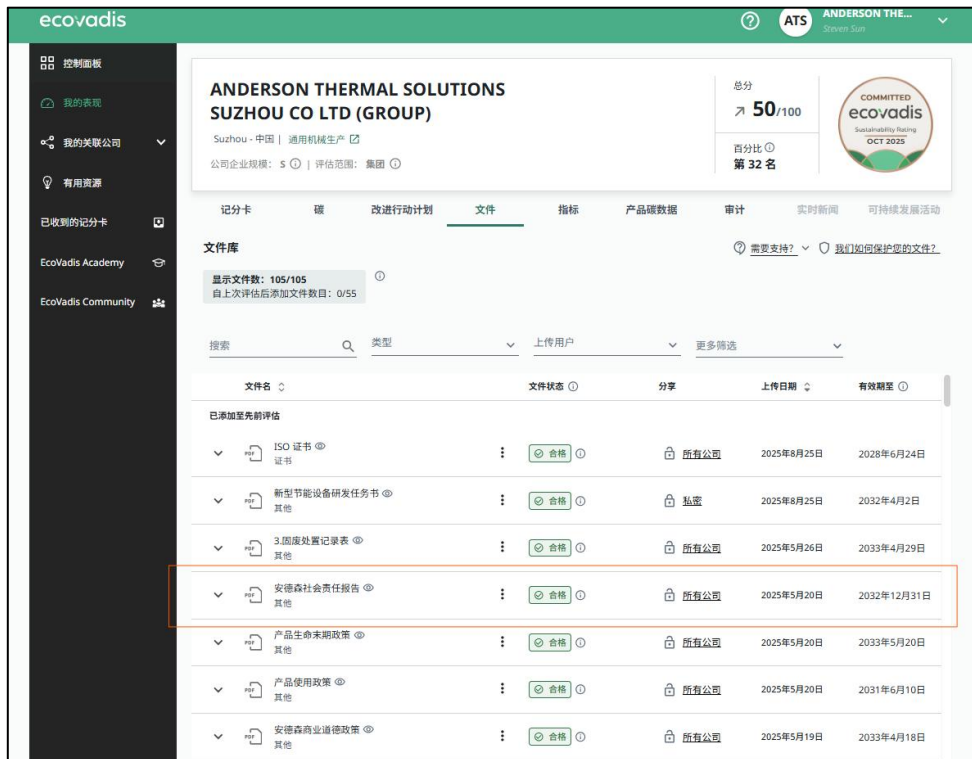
ecovadis

ATS ANDERSON THE... Steven Sun

控制面板
我的表现
我的关联公司
有用资源
已收到的记分卡
EcoVadis Academy
EcoVadis Community

ANDERSON THERMAL SOLUTIONS SUZHOU CO LTD (GROUP)
Suzhou - 中国 | 通用机械生产
公司企业规模：S | 评估范围：集团

总分
↗ 50/100
百分比
第 32 名

COMMITTED
ecovadis
Sustainability Rating
OCT 2025

记分卡 碳 改进行动计划 文件 指标 产品碳数据 审计 实时新闻 可持续发展活动

文件库
需要支持？ 我们如何保护您的文件？

显示文件数：105/105
自上次评估后添加文件数目：0/55

搜索 类型 上传用户 更多筛选

| 文件名 | 文件状态 | 分享 | 上传日期 | 有效期至 |
|---|---|---|---|---|
| 已添加至先前评估 | | | | |
| ISO 证书 证书 | 合格 | 所有公司 | 2025年8月25日 | 2028年6月24日 |
| 新型节能设备研发任务书 其他 | 合格 | 私密 | 2025年8月25日 | 2032年4月2日 |
| 3.固废处置记录表 其他 | 合格 | 所有公司 | 2025年5月26日 | 2033年4月29日 |
| 安德森社会责任报告 其他 | 合格 | 所有公司 | 2025年5月20日 | 2032年12月31日 |
| 产品生命末期政策 其他 | 合格 | 所有公司 | 2025年5月20日 | 2033年5月20日 |
| 产品使用政策 其他 | 合格 | 所有公司 | 2025年5月20日 | 2031年6月10日 |
| 安德森商业道德政策 其他 | 合格 | 所有公司 | 2025年5月19日 | 2033年4月18日 |